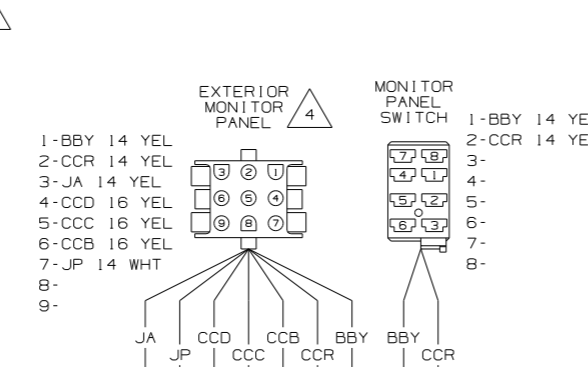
EXTERIOR MONITOR PANEL 4

MONITOR PANEL SWITCH

1-BBY 14 YEL
2-CCR 14 YEL
3-JA 14 YEL
4-CCD 16 YEL
5-CCC 16 YEL
6-CCB 16 YEL
7-JP 14 WHT
8-
9-

3 2 1
6 5 4
9 8 7

7 8
4 1
5 2
6 3

1-BBY 14 YE
2-CCR 14 YE
3-
4-
5-
6-
7-
8-

JA JP CCD CCC CCB CCR BBY BBY CCR